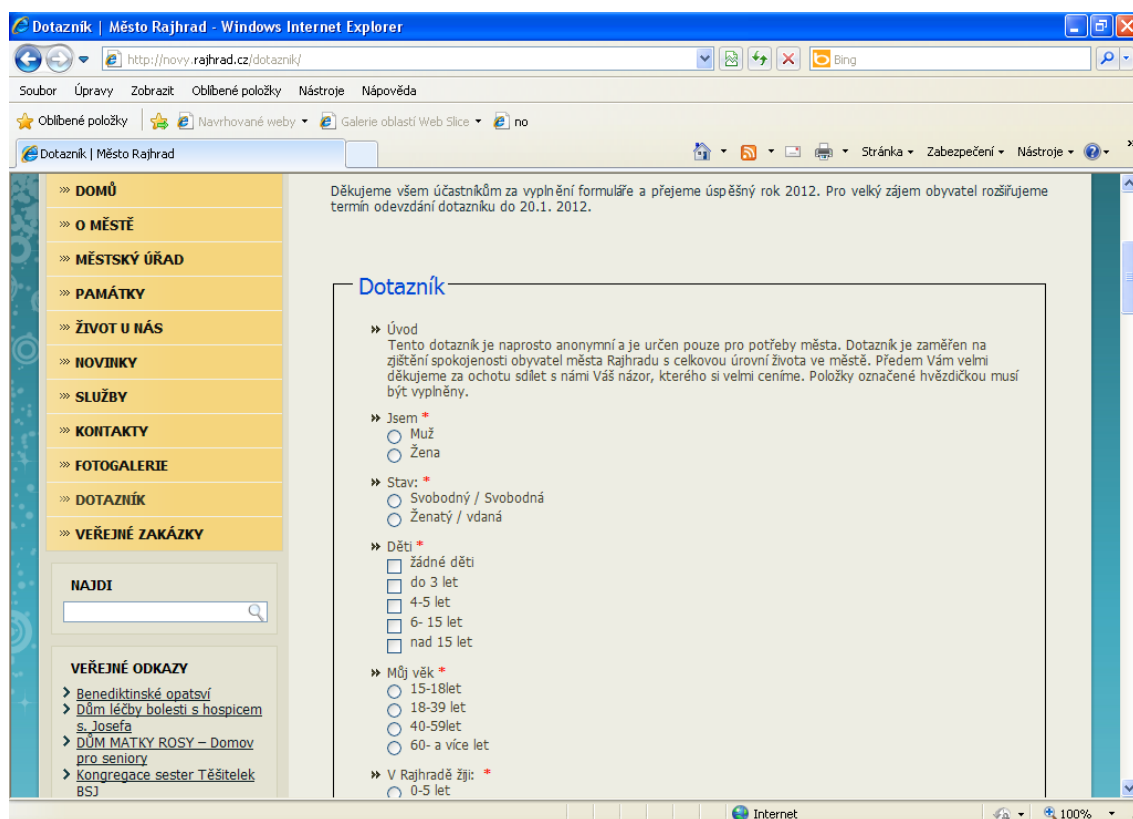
Dotazník | Město Rajhrad - Windows Internet Explorer

http://novy.rajhrad.cz/dotaznik/

Bing

Soubor Úpravy Zobrazit Oblíbené položky Nástroje Nápověda

Oblíbené položky Navrhované weby Galerie oblastí Web Slice no

Dotazník | Město Rajhrad

Stránka Zabezpečení Nástroje

» DOMŮ
» O MĚSTĚ
» MĚSTSKÝ ÚŘAD
» PAMÁTKY
» ŽIVOT U NÁS
» NOVINKY
» SLUŽBY
» KONTAKTY
» FOTOGALERIE
» DOTAZNÍK
» VEŘEJNÉ ZAKÁZKY

NAJDI

VEŘEJNÉ ODKAZY
Benediktinské opatsví
Dům léčby bolesti s hospicem s. Josefa
DŮM MATKY ROSY – Domov pro seniory
Kongregace sester Těšitelek BSJ

Děkujeme všem účastníkům za vyplnění formuláře a přejeme úspěšný rok 2012. Pro velký zájem obyvatel rozšiřujeme termín odevzdání dotazníku do 20.1. 2012.

Dotazník

Úvod
Tento dotazník je naprosto anonymní a je určen pouze pro potřeby města. Dotazník je zaměřen na zjištění spokojenosti obyvatel města Rajhradu s celkovou úrovní života ve městě. Předem Vám velmi děkujeme za ochotu sdílet s námi Váš názor, kterého si velmi ceníme. Položky označené hvězdičkou musí být vyplněny.

Jsem *
Muž
Žena

Stav: *
Svobodný / Svobodná
Ženatý / vdaná

Děti *
žádné děti
do 3 let
4-5 let
6- 15 let
nad 15 let

Můj věk *
15-18let
18-39 let
40-59let
60- a více let

V Rajhradě žiji: *
0-5 let

Internet 100%